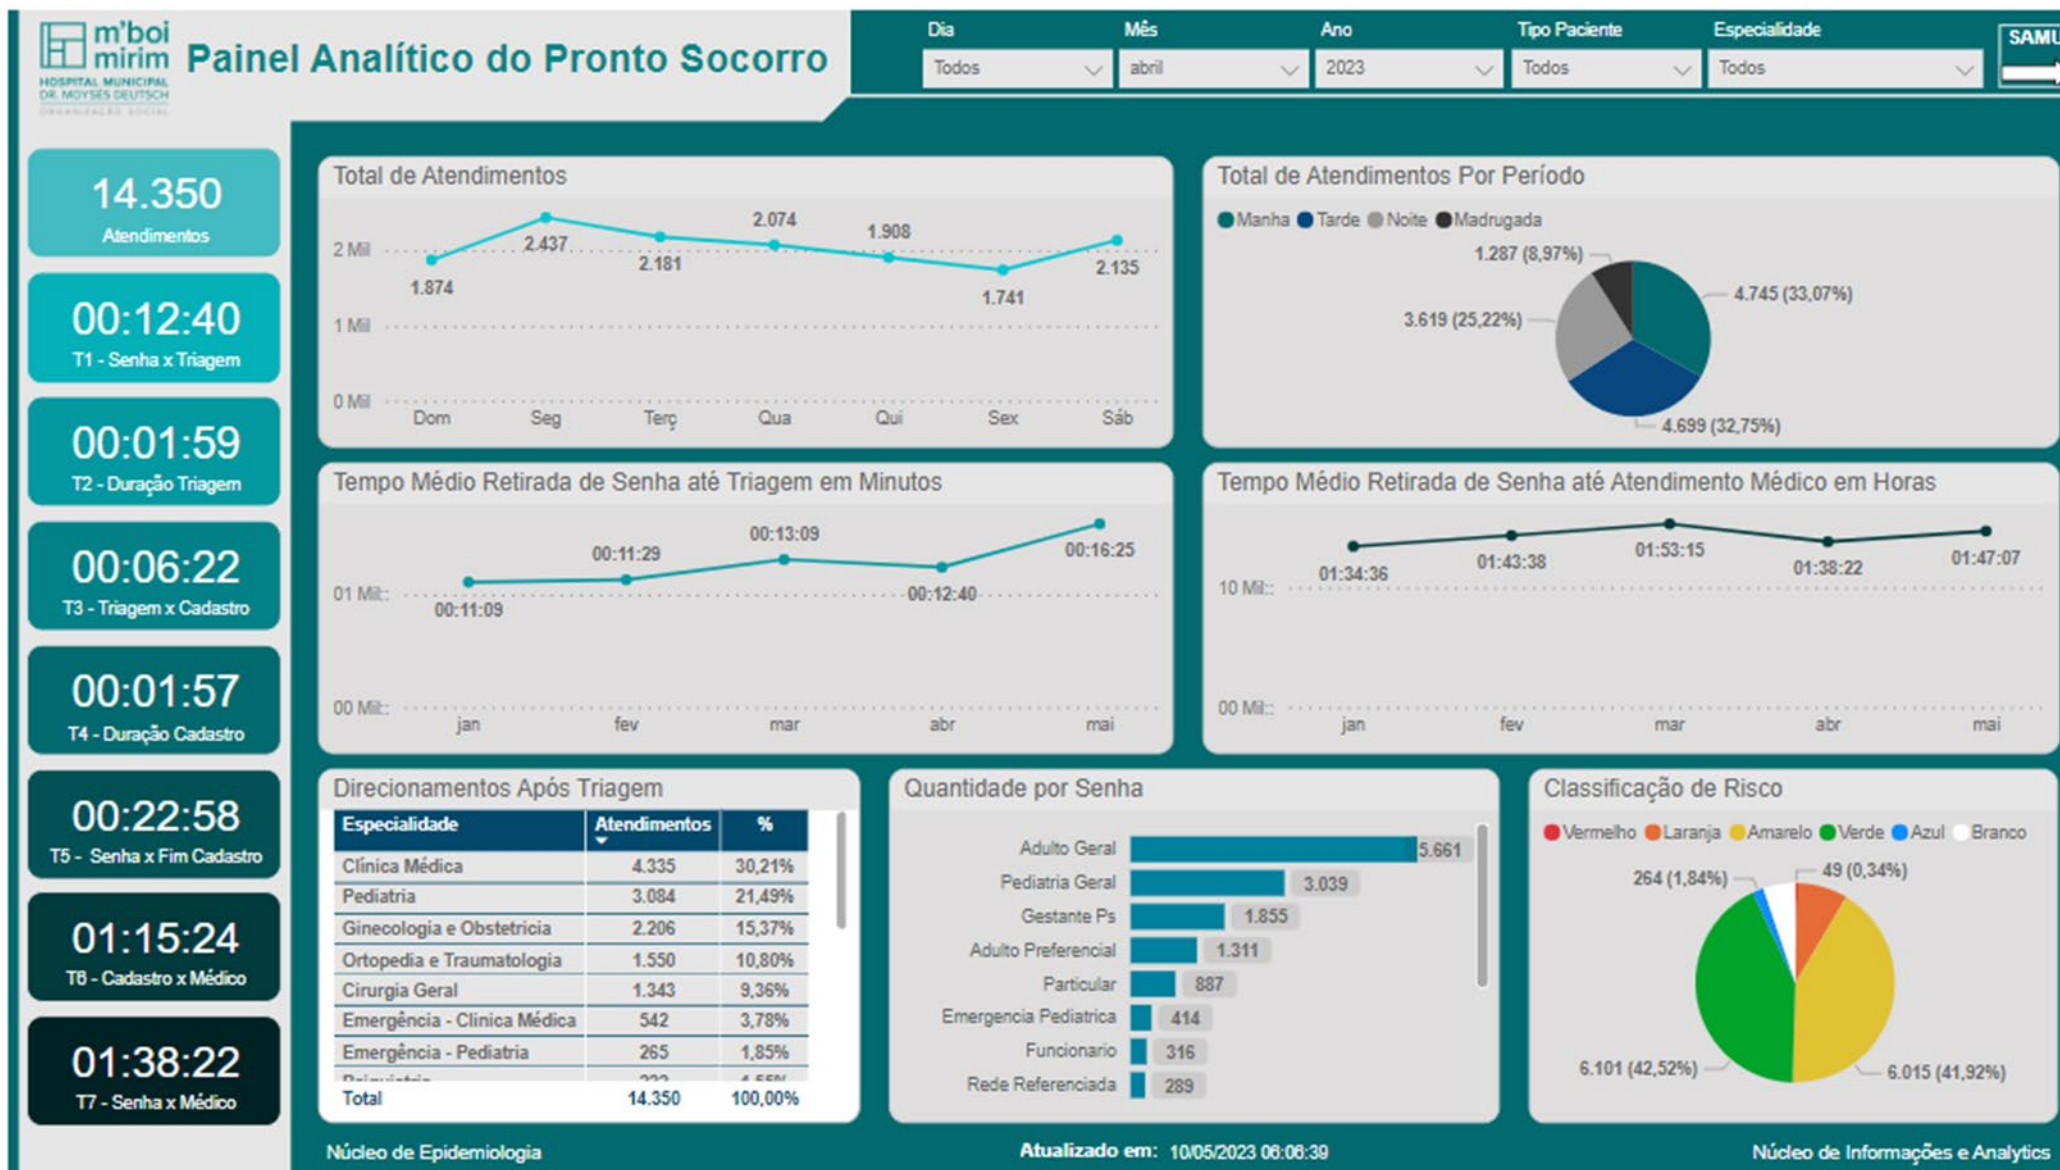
m'boi mirim
HOSPITAL MUNICIPAL DR. MOYSÉS DEUTSCH
ORGANIZAÇÃO SOCIAL

Painel Analítico do Pronto Socorro

Dia
Todos
Mês
abril
Ano
2023
Tipo Paciente
Todos
Especialidade
Todos
SAMU

14.350
Atendimentos

00:12:40
T1 - Senha x Triagem

00:01:59
T2 - Duração Triagem

00:06:22
T3 - Triagem x Cadastro

00:01:57
T4 - Duração Cadastro

00:22:58
T5 - Senha x Fim Cadastro

01:15:24
T6 - Cadastro x Médico

01:38:22
T7 - Senha x Médico

Total de Atendimentos
2 Mil
1 Mil
0 Mil
1.874
2.437
2.181
2.074
1.908
1.741
2.135
Dom
Seg
Terç
Qua
Qui
Sex
Sáb

Total de Atendimentos Por Período
Manha
Tarde
Noite
Madrugada
1.287 (8,97%)
4.745 (33,07%)
3.619 (25,22%)
4.699 (32,75%)

Tempo Médio Retirada de Senha até Triagem em Minutos
01 Mil::
00 Mil::
00:11:09
00:11:29
00:13:09
00:12:40
00:16:25
jan
fev
mar
abr
mai

Tempo Médio Retirada de Senha até Atendimento Médico em Horas
10 Mil::
00 Mil::
01:34:36
01:43:38
01:53:15
01:38:22
01:47:07
jan
fev
mar
abr
mai

Direcionamentos Após Triagem

| Especialidade | Atendimentos | % |
|---|---|---|
| Clínica Médica | 4.335 | 30,21% |
| Pediatria | 3.084 | 21,49% |
| Ginecologia e Obstetricia | 2.206 | 15,37% |
| Ortopedia e Traumatologia | 1.550 | 10,80% |
| Cirurgia Geral | 1.343 | 9,36% |
| Emergência - Clinica Médica | 542 | 3,78% |
| Emergência - Pediatria | 265 | 1,85% |
| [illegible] | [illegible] | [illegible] |
| Total | 14.350 | 100,00% |

Quantidade por Senha
Adulto Geral 5.661
Pediatria Geral 3.039
Gestante Ps 1.855
Adulto Preferencial 1.311
Particular 887
Emergencia Pediatrica 414
Funcionario 316
Rede Referenciada 289

Classificação de Risco
Vermelho
Laranja
Amarelo
Verde
Azul
Branco
264 (1,84%)
49 (0,34%)
6.101 (42,52%)
6.015 (41,92%)

Núcleo de Epidemiologia
Atualizado em: 10/05/2023 08:08:39
Núcleo de Informações e Analytics